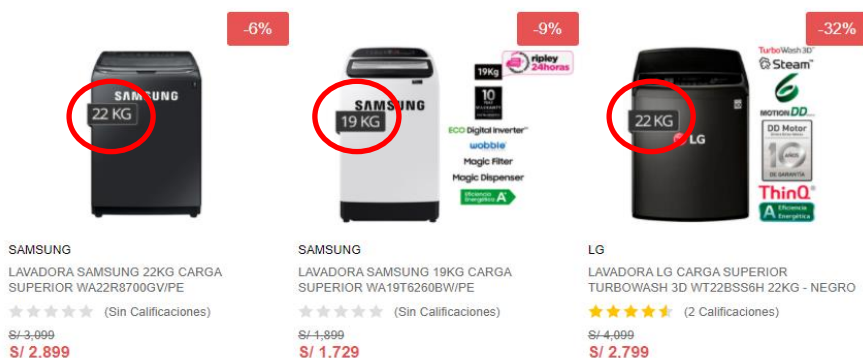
-6%

SAMSUNG

22 KG

SAMSUNG

LAVADORA SAMSUNG 22KG CARGA SUPERIOR WA22R8700GV/PE

(Sin Calificaciones)

S/ 3.099

S/ 2.899

-9%

ripley 24horas

19Kg

10

SAMSUNG

19 KG

ECO Digital Inverter

wobble

Magic Filter

Magic Dispenser

Eficiencia Energética A

SAMSUNG

LAVADORA SAMSUNG 19KG CARGA SUPERIOR WA19T6260BW/PE

(Sin Calificaciones)

S/ 1.899

S/ 1.729

-32%

TurboWash 3D

Steam

6

MOTION DD

DD Motor

10 AÑOS DE GARANTÍA

ThinQ

A Eficiencia Energética

22 KG

LG

LG

LAVADORA LG CARGA SUPERIOR TURBOWASH 3D WT22BSS6H 22KG - NEGRO

(2 Calificaciones)

S/ 4.099

S/ 2.799